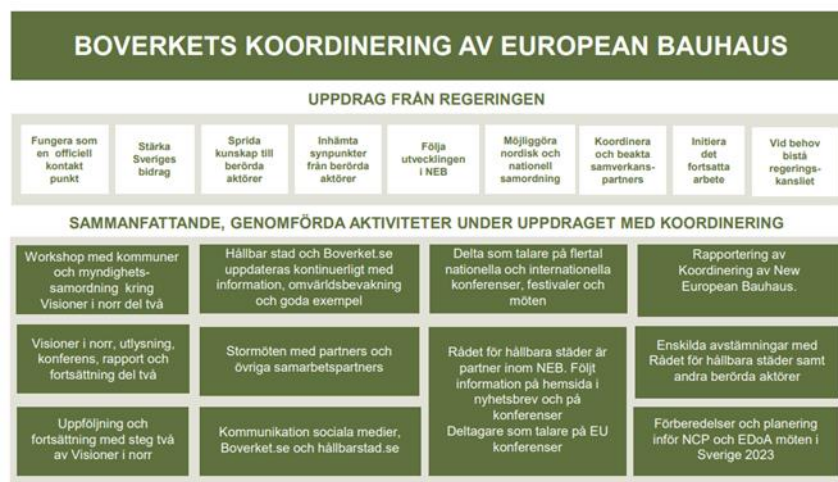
BOVERKETS KOORDINERING AV EUROPEAN BAUHAUS

UPPDRAG FRÅN REGERINGEN

Fungera som en officiell kontakt punkt

Stärka Sveriges bidrag

Sprida kunskap till berörda aktörer

Inhämta synpunkter från berörda aktörer

Följa utvecklingen i NEB

Möjliggöra nordisk och nationell samordning

Koordinera och beakta samverkans-partners

Initiera det fortsatta arbete

Vid behov bistå regerings-kansliet

SAMMANFATTANDE, GENOMFÖRDA AKTIVITETER UNDER UPPDRAGET MED KOORDINERING

Workshop med kommuner och myndighets-samordning kring Visioner i norr del två

Visioner i norr, utlysning, konferens, rapport och fortsättning del två

Uppföljning och fortsättning med steg två av Visioner i norr

Hållbar stad och Boverket.se uppdateras kontinuerligt med information, omvärldsbevakning och goda exempel

Stormöten med partners och övriga samarbetspartners

Kommunikation sociala medier, Boverket.se och hållbarstad.se

Delta som talare på flertal nationella och internationella konferenser, festivaler och möten

Rådet för hållbara städer är partner inom NEB. Följt information på hemsida i nyhetsbrev och på konferenser
Deltagare som talare på EU konferenser

Rapportering av Koordinering av New European Bauhaus.

Enskilda avstämningar med Rådet för hållbara städer samt andra berörda aktörer

Förberedelser och planering inför NCP och EDoA möten i Sverige 2023